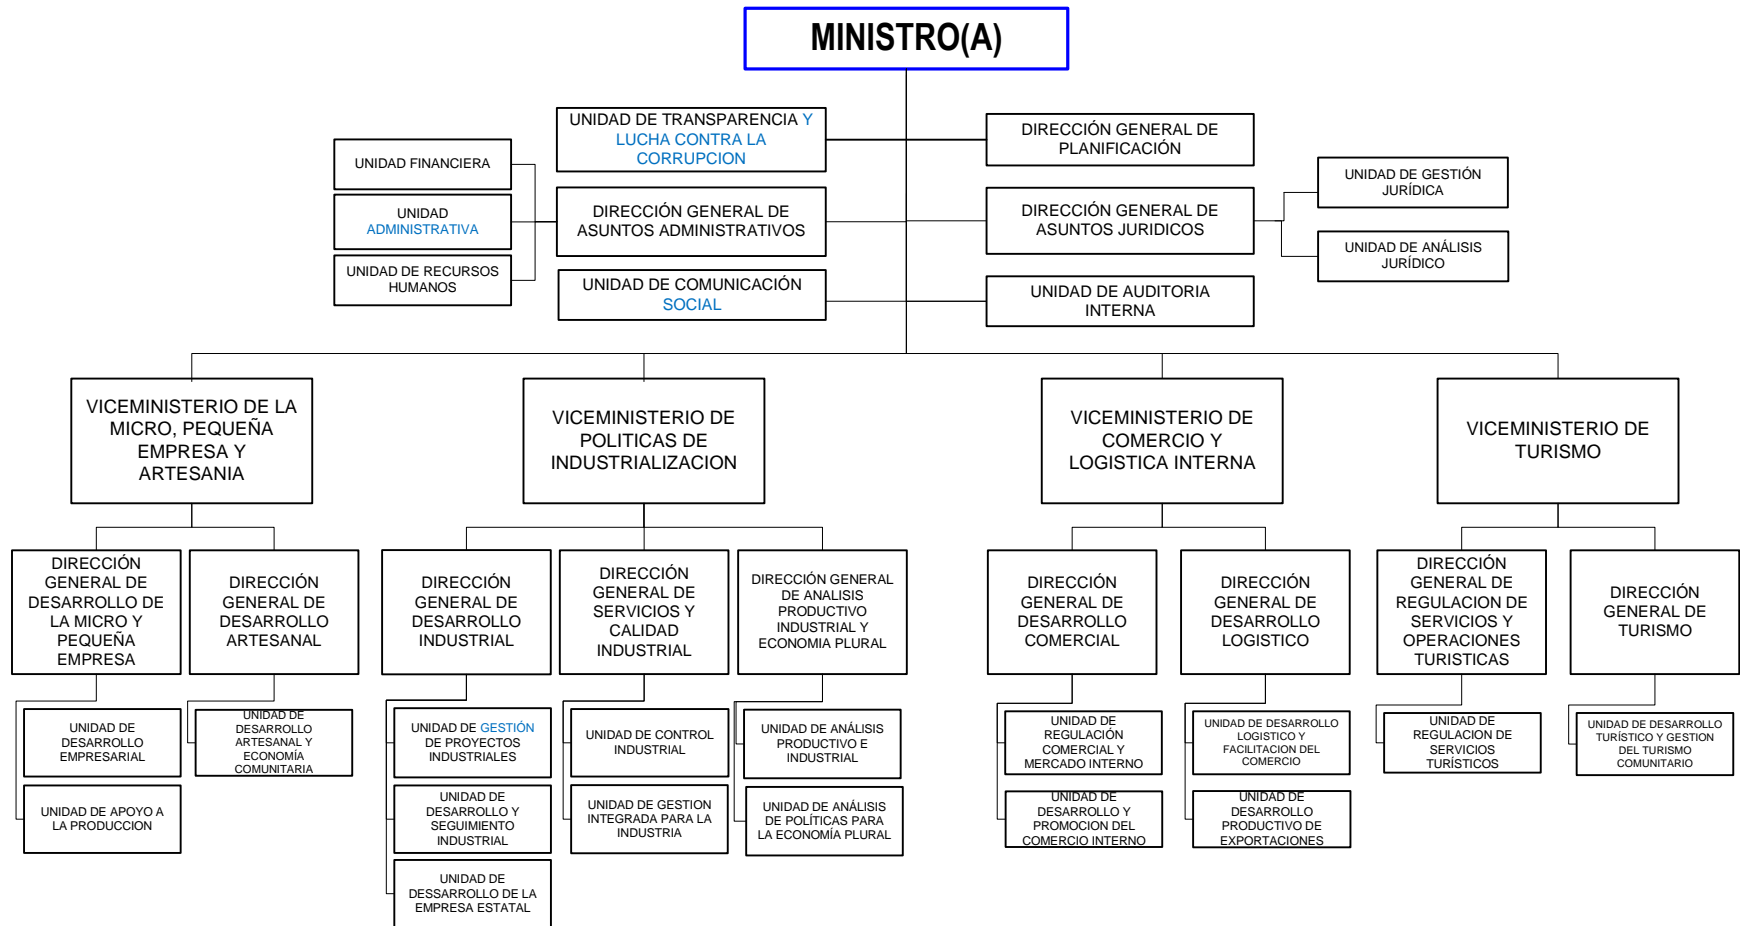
MINISTRO(A)

UNIDAD DE TRANSPARENCIA Y LUCHA CONTRA LA CORRUPCION

DIRECCIÓN GENERAL DE PLANIFICACIÓN

UNIDAD FINANCIERA

UNIDAD ADMINISTRATIVA

UNIDAD DE RECURSOS HUMANOS

DIRECCIÓN GENERAL DE ASUNTOS ADMINISTRATIVOS

DIRECCIÓN GENERAL DE ASUNTOS JURIDICOS

UNIDAD DE GESTIÓN JURÍDICA

UNIDAD DE ANÁLISIS JURÍDICO

UNIDAD DE COMUNICACIÓN SOCIAL

UNIDAD DE AUDITORIA INTERNA

VICEMINISTERIO DE LA MICRO, PEQUEÑA EMPRESA Y ARTESANIA

VICEMINISTERIO DE POLITICAS DE INDUSTRIALIZACION

VICEMINISTERIO DE COMERCIO Y LOGISTICA INTERNA

VICEMINISTERIO DE TURISMO

DIRECCIÓN GENERAL DE DESARROLLO DE LA MICRO Y PEQUEÑA EMPRESA

DIRECCIÓN GENERAL DE DESARROLLO ARTESANAL

DIRECCIÓN GENERAL DE DESARROLLO INDUSTRIAL

DIRECCIÓN GENERAL DE SERVICIOS Y CALIDAD INDUSTRIAL

DIRECCIÓN GENERAL DE ANALISIS PRODUCTIVO INDUSTRIAL Y ECONOMIA PLURAL

DIRECCIÓN GENERAL DE DESARROLLO COMERCIAL

DIRECCIÓN GENERAL DE DESARROLLO LOGISTICO

DIRECCIÓN GENERAL DE REGULACION DE SERVICIOS Y OPERACIONES TURISTICAS

DIRECCIÓN GENERAL DE TURISMO

UNIDAD DE DESARROLLO EMPRESARIAL

UNIDAD DE APOYO A LA PRODUCCION

UNIDAD DE DESARROLLO ARTESANAL Y ECONOMÍA COMUNITARIA

UNIDAD DE GESTIÓN DE PROYECTOS INDUSTRIALES

UNIDAD DE DESARROLLO Y SEGUIMIENTO INDUSTRIAL

UNIDAD DE DESSARROLLO DE LA EMPRESA ESTATAL

UNIDAD DE CONTROL INDUSTRIAL

UNIDAD DE GESTION INTEGRADA PARA LA INDUSTRIA

UNIDAD DE ANÁLISIS PRODUCTIVO E INDUSTRIAL

UNIDAD DE ANÁLISIS DE POLÍTICAS PARA LA ECONOMÍA PLURAL

UNIDAD DE REGULACIÓN COMERCIAL Y MERCADO INTERNO

UNIDAD DE DESARROLLO Y PROMOCION DEL COMERCIO INTERNO

UNIDAD DE DESARROLLO LOGISTICO Y FACILITACION DEL COMERCIO

UNIDAD DE DESARROLLO PRODUCTIVO DE EXPORTACIONES

UNIDAD DE REGULACION DE SERVICIOS TURÍSTICOS

UNIDAD DE DESARROLLO TURÍSTICO Y GESTION DEL TURISMO COMUNITARIO